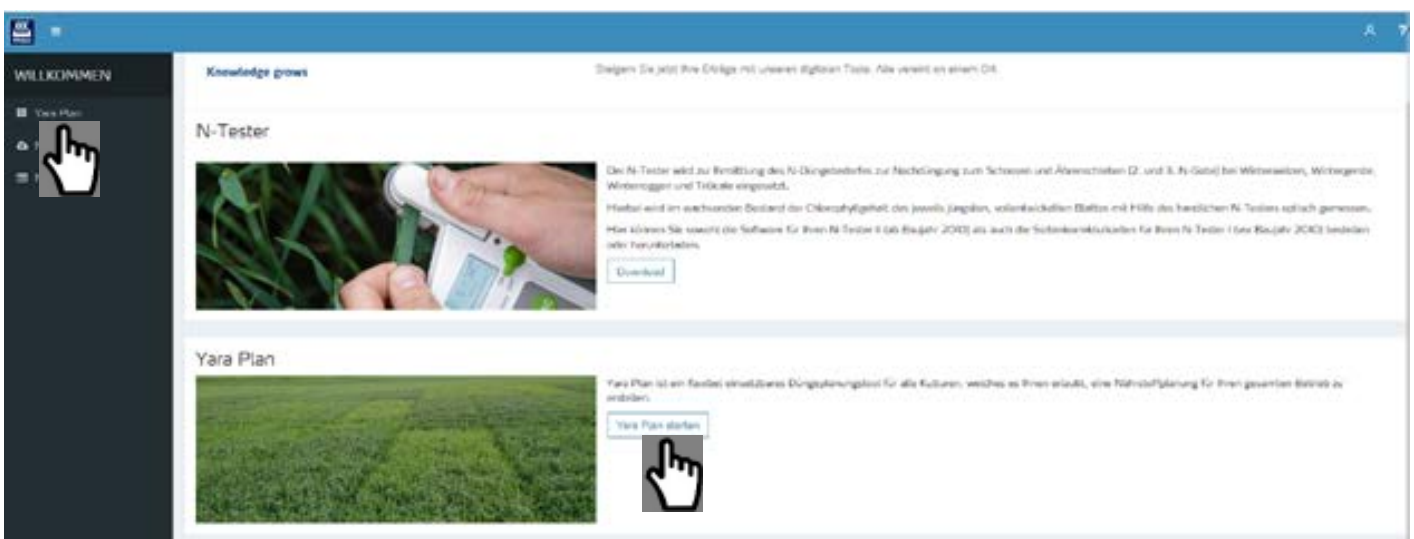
WILLKOMMEN

Yara Plan

Knowledge grows

Steigern Sie jetzt Ihre Erfolge mit unseren digitalen Tools. Alle vereint an einem Ort.

N-Tester

Der N-Tester wird zur Ermittlung des N-Düngebedarfs zur Nachdüngung zum Schossen und Ährenschieben (2. und 3. N-Gabe) bei Winterweizen, Wintergerste, Winterroggen und Triticale eingesetzt.

Hierbei wird im wachsenden Bestand der Chlorophyllgehalt des jeweils jüngsten, vollentwickelten Blattes mit Hilfe des handlichen N-Testers optisch gemessen.

Hier können Sie sowohl die Software für Ihren N-Tester II (ab Baujahr 2010) als auch die Sortenkorrekturkarten für Ihren N-Tester I (vor Baujahr 2010) bestellen oder herunterladen.

Download

Yara Plan

Yara Plan ist ein flexibel einsetzbares Düngeplanungstool für alle Kulturen, welches es Ihnen erlaubt, eine Nährstoffplanung für Ihren gesamten Betrieb zu erstellen.

Yara Plan starten